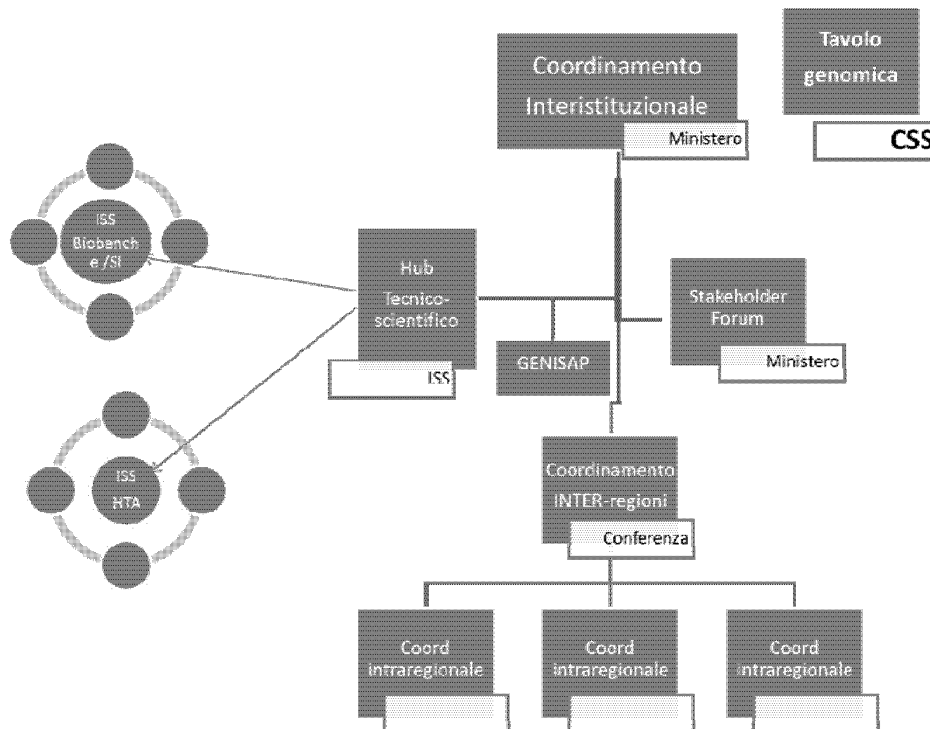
Coordinamento Interistituzionale

Ministero

Tavolo genomica

CSS

ISS Biobanche /SI

Hub Tecnico-scientifico

ISS

GENISAP

Stakeholder Forum

Ministero

ISS HTA

Coordinamento INTER-regioni

Conferenza

Coord intraregionale

Coord intraregionale

Coord intraregionale